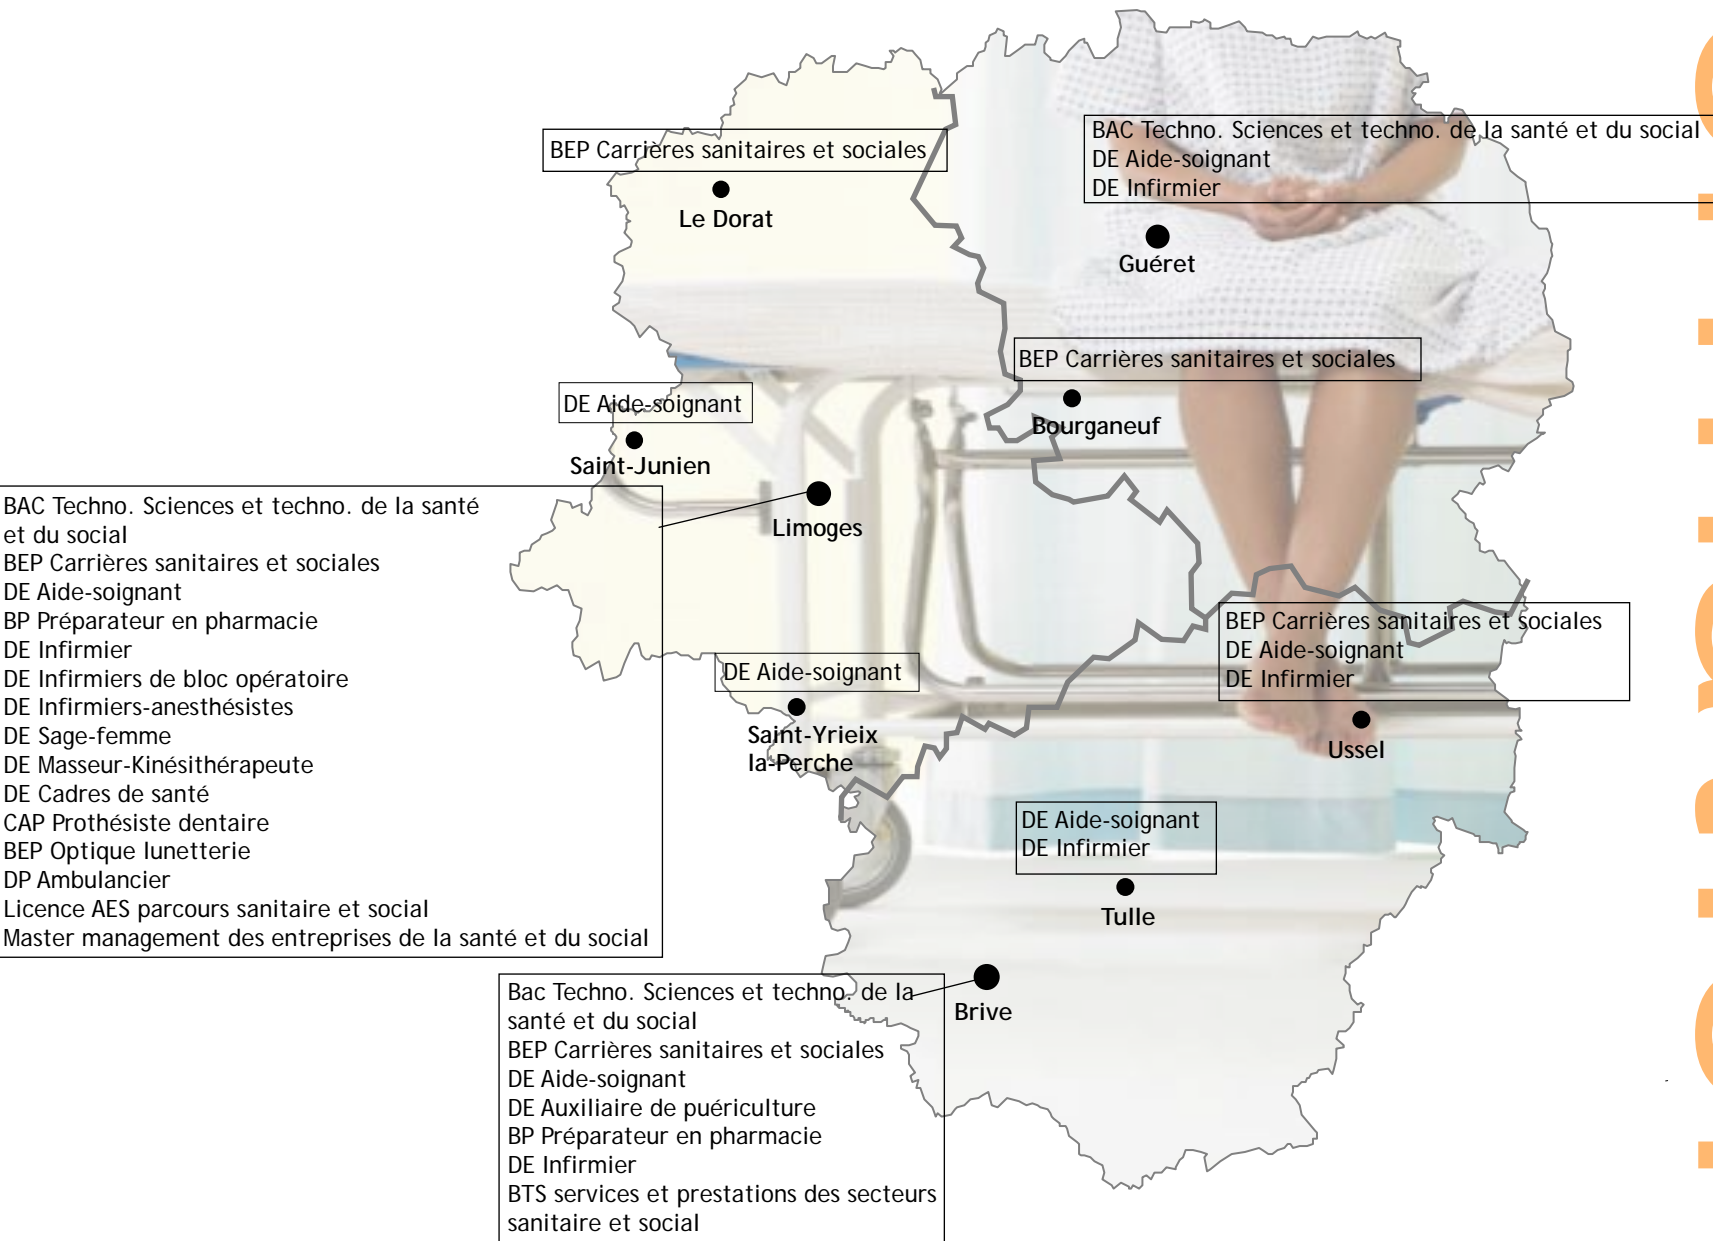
BEP Carrières sanitaires et sociales

Le Dorat

BAC Techno. Sciences et techno. de la santé et du social
DE Aide-soignant
DE Infirmier

Guéret

BEP Carrières sanitaires et sociales

Bourganeuf

DE Aide-soignant

Saint-Junien

BAC Techno. Sciences et techno. de la santé et du social
BEP Carrières sanitaires et sociales
DE Aide-soignant
BP Préparateur en pharmacie
DE Infirmier
DE Infirmiers de bloc opératoire
DE Infirmiers-anesthésistes
DE Sage-femme
DE Masseur-Kinésithérapeute
DE Cadres de santé
CAP Prothésiste dentaire
BEP Optique lunetterie
DP Ambulancier
Licence AES parcours sanitaire et social
Master management des entreprises de la santé et du social

Limoges

DE Aide-soignant

Saint-Yrieix la-Perche

BEP Carrières sanitaires et sociales
DE Aide-soignant
DE Infirmier

Ussel

DE Aide-soignant
DE Infirmier

Tulle

Bac Techno. Sciences et techno. de la santé et du social
BEP Carrières sanitaires et sociales
DE Aide-soignant
DE Auxiliaire de puériculture
BP Préparateur en pharmacie
DE Infirmier
BTS services et prestations des secteurs sanitaire et social

Brive